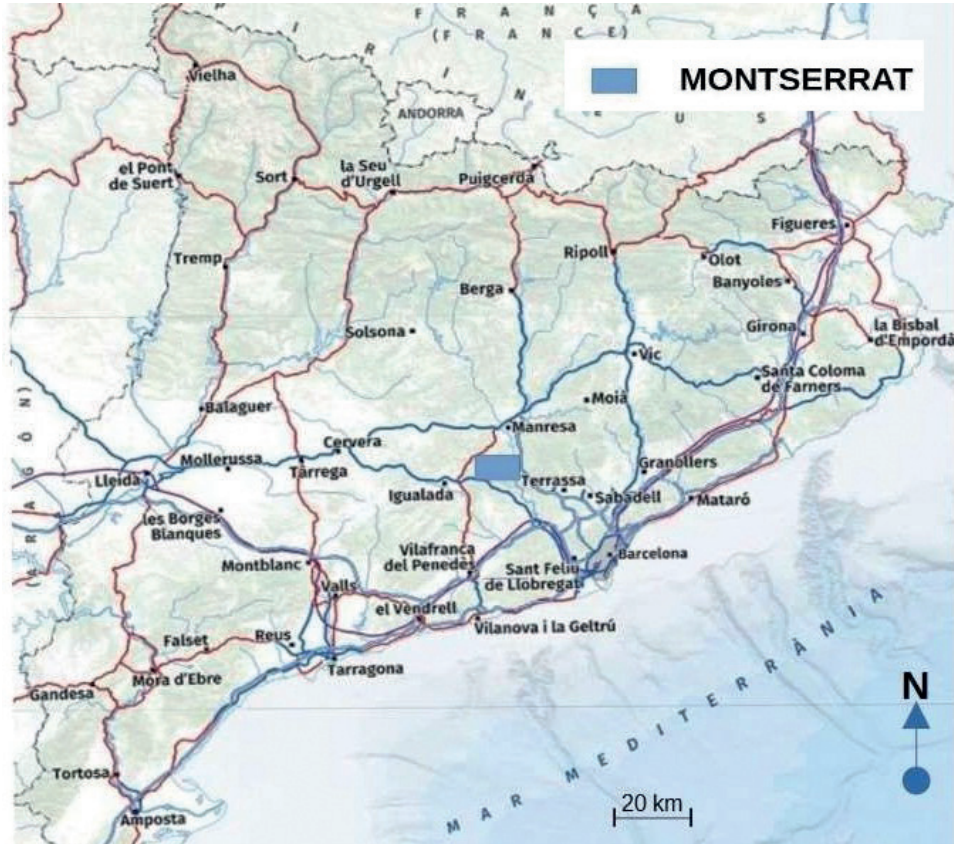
FRANÇA
(FRANCE)
MONTSERRAT
P I R I N E U S
ANDORRA
Vielha
el Pont de Suert
Sort
la Seu d'Urgell
Puigcerdà
Figueres
Ripoll
Olot
Tremp
Banyoles
Berga
Solsona
Girona
la Bisbal d'Empordà
Vic
Santa Coloma de Farners
Moià
Balaguer
Manresa
ARAGÓN
Cervera
Granollers
Lleida
Mollerussa
Tàrrega
Terrassa
Igualada
Sabadell
Mataró
les Borges Blanques
Vilafranca del Penedès
Sant Feliu de Llobregat
Barcelona
Montblanc
Valls
el Vendrell
Vilanova i la Geltrú
Falset
Reus
Tarragona
Gandesa
Móra d'Ebre
N
Tortosa
MAR MEDITERRÀNIA
20 km
Amposta